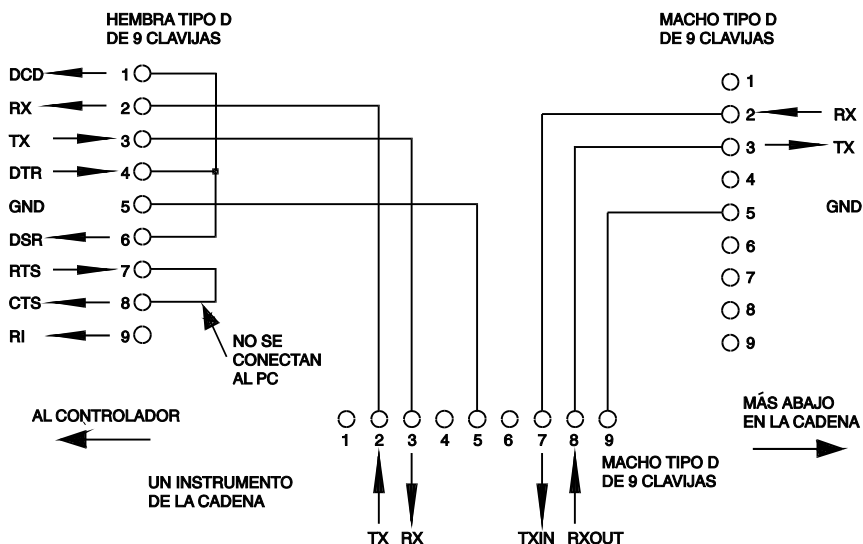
HEMBRA TIPO D
DE 9 CLAVIJAS

DCD 1
RX 2
TX 3
DTR 4
GND 5
DSR 6
RTS 7
CTS 8
RI 9

NO SE
CONECTAN
AL PC

MACHO TIPO D
DE 9 CLAVIJAS

1
2 RX
3 TX
4
5 GND
6
7
8
9

AL CONTROLADOR

1 2 3 4 5 6 7 8 9

MÁS ABAJO
EN LA CADENA

UN INSTRUMENTO
DE LA CADENA

MACHO TIPO D
DE 9 CLAVIJAS

TX RX TXIN RXOUT